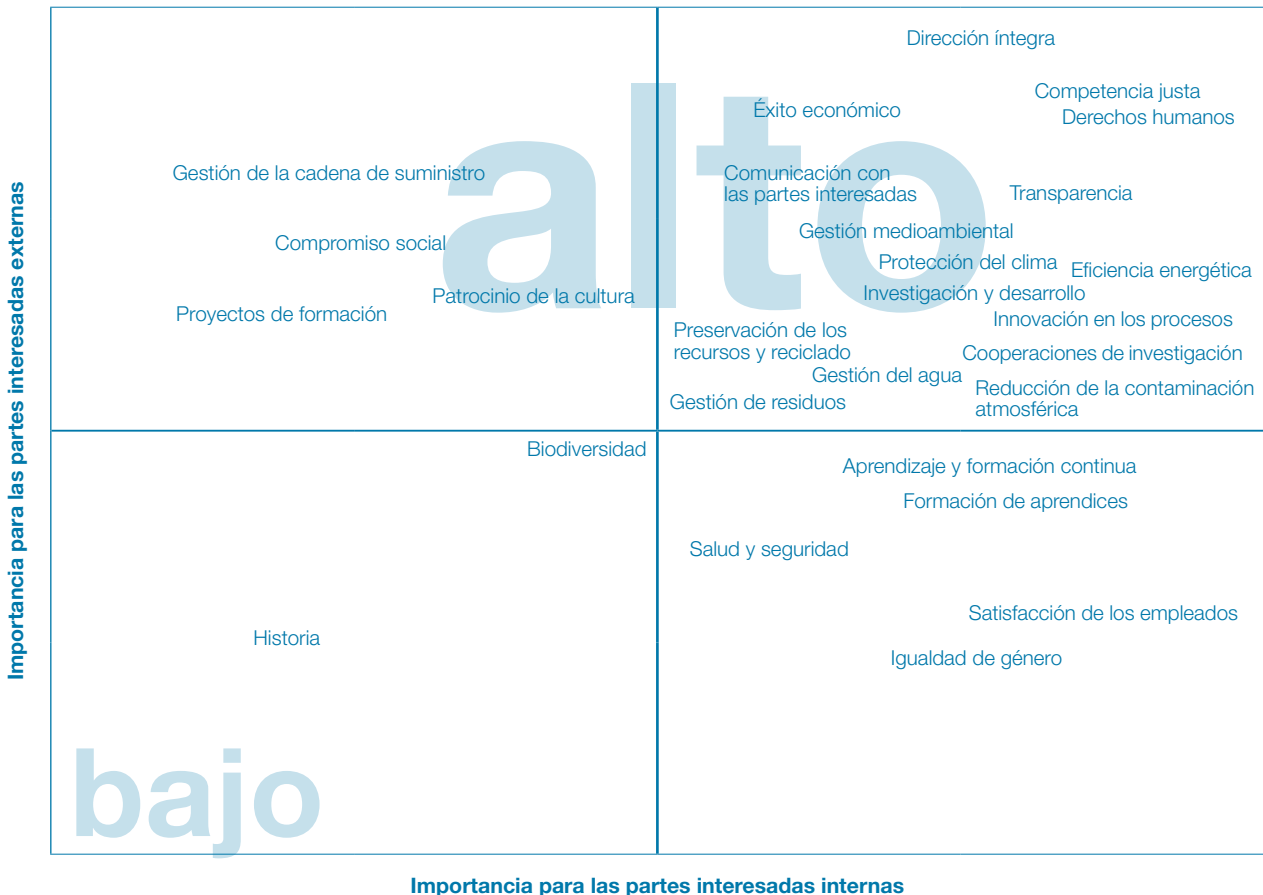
Importancia para las partes interesadas externas

alto

Dirección íntegra

Competencia justa
Derechos humanos

Éxito económico

Gestión de la cadena de suministro

Comunicación con las partes interesadas

Transparencia

Compromiso social

Gestión medioambiental

Protección del clima

Eficiencia energética

Patrocinio de la cultura

Investigación y desarrollo

Proyectos de formación

Innovación en los procesos

Preservación de los recursos y reciclado

Cooperaciones de investigación

Gestión del agua

Reducción de la contaminación atmosférica

Gestión de residuos

Biodiversidad

Aprendizaje y formación continua

Formación de aprendices

Salud y seguridad

Satisfacción de los empleados

Historia

Igualdad de género

bajo

Importancia para las partes interesadas internas